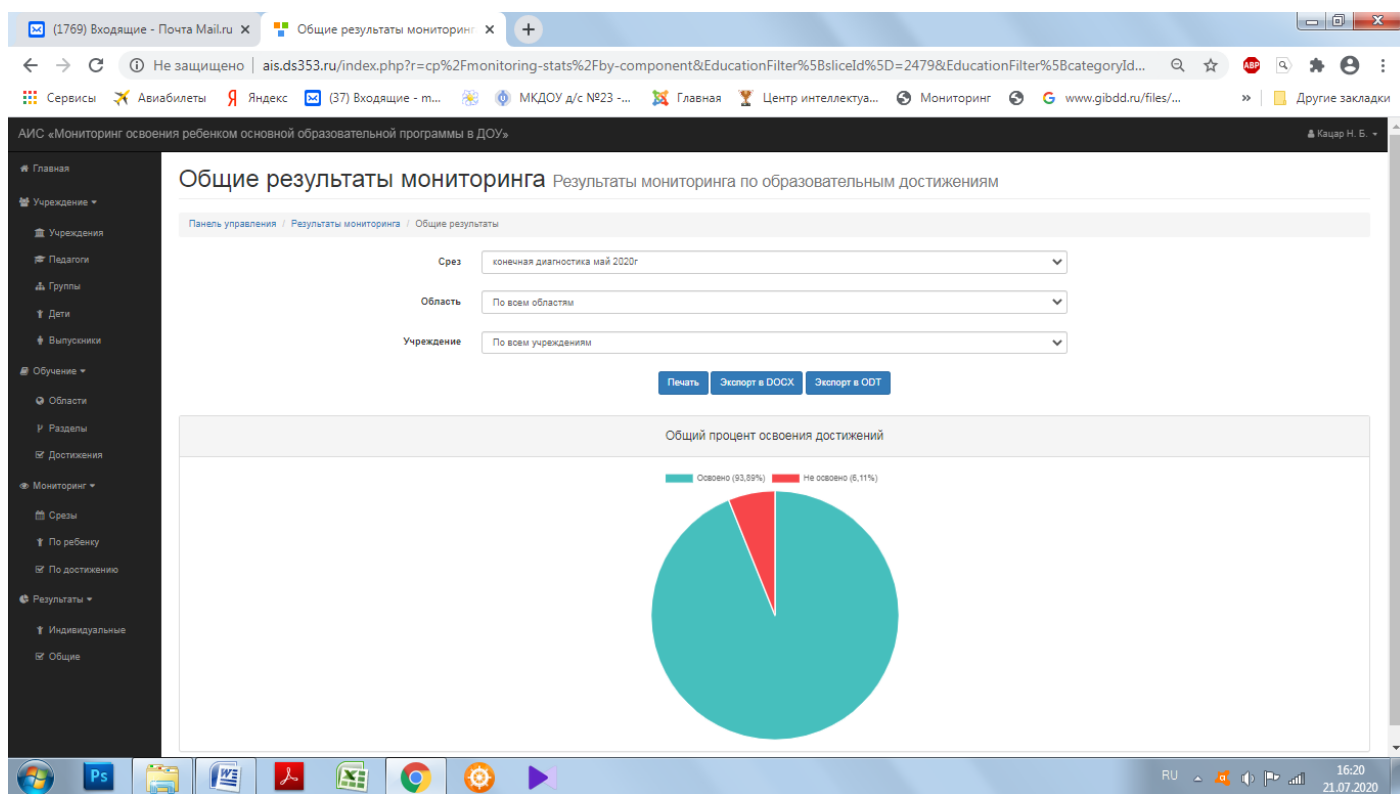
(1769) Входящие - Почта Mail.ru ×
Общие результаты мониторинг ×
+

Не защищено | ais.ds353.ru/index.php?r=cp%2Fmonitoring-stats%2Fby-component&EducationFilter%5BsliceId%5D=2479&EducationFilter%5BcategoryId...

Сервисы Авиабилеты Яндекс (37) Входящие - m... МКДОУ д/с №23 -... Главная Центр интеллектуа... Мониторинг www.gibdd.ru/files/... » Другие закладки

АИС «Мониторинг освоения ребенком основной образовательной программы в ДОУ»
Кацар Н. Б.

Главная
Учреждение
Учреждения
Педагоги
Группы
Дети
Выпускники
Обучение
Области
Разделы
Достижения
Мониторинг
Срезы
По ребенку
По достижению
Результаты
Индивидуальные
Общие

Общие результаты мониторинга Результаты мониторинга по образовательным достижениям

Панель управления / Результаты мониторинга / Общие результаты

Срез конечная диагностика май 2020г
Область По всем областям
Учреждение По всем учреждениям

Печать Экспорт в DOCX Экспорт в ODT

Общий процент освоения достижений

Освоено (93,89%) Не освоено (6,11%)

RU 16:20 21.07.2020